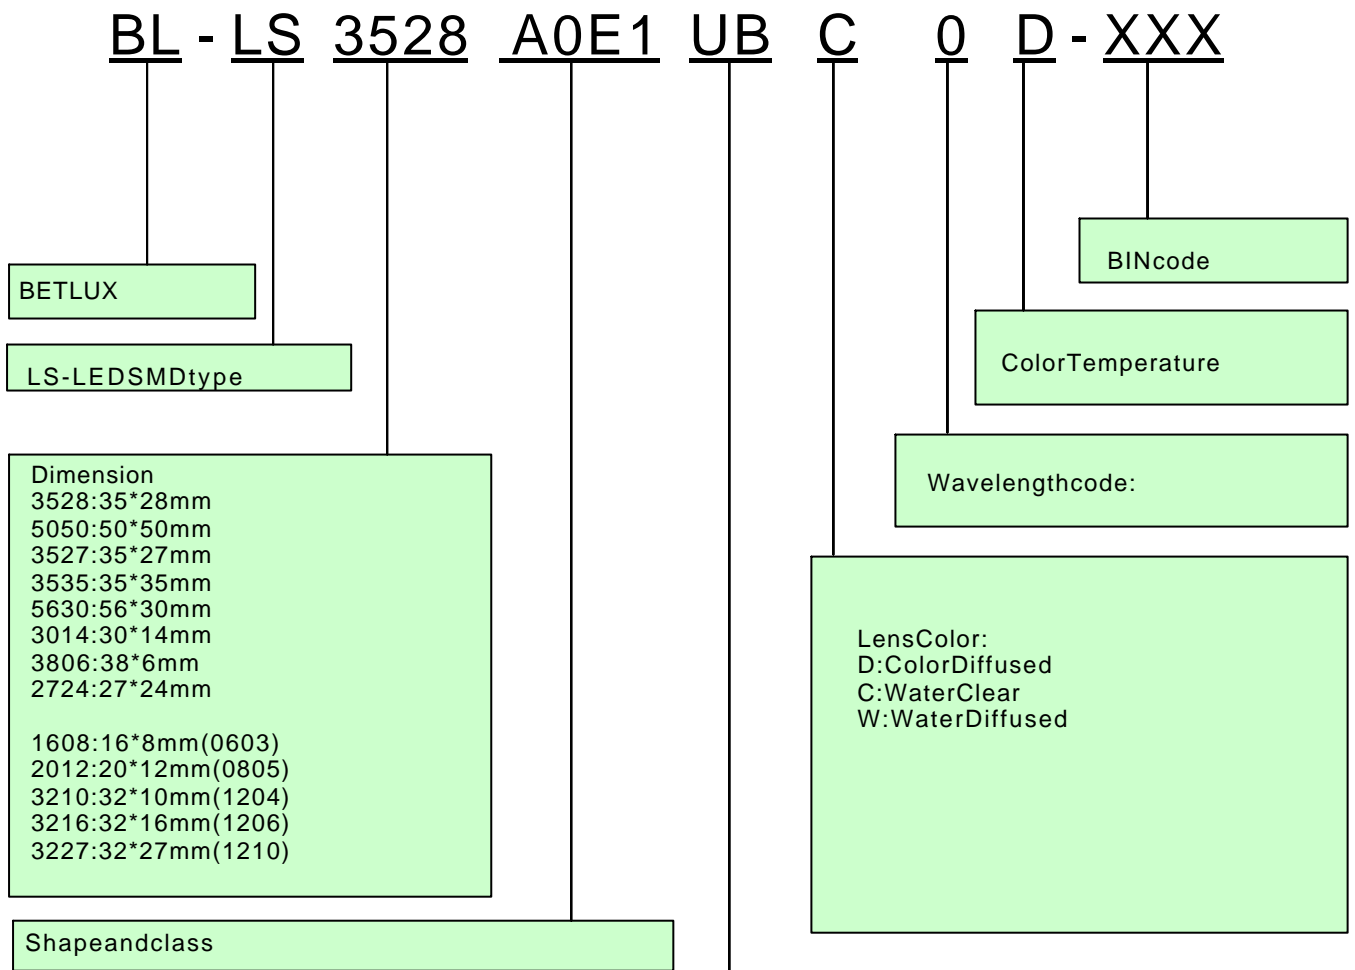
BL - LS 3528 A0E1 UB C 0 D - XXX

BINcode

BETLUX

ColorTemperature

LS-LEDSMDtype

Wavelengthcode:

Dimension
3528:35*28mm
5050:50*50mm
3527:35*27mm
3535:35*35mm
5630:56*30mm
3014:30*14mm
3806:38*6mm
2724:27*24mm

1608:16*8mm(0603)
2012:20*12mm(0805)
3210:32*10mm(1204)
3216:32*16mm(1206)
3227:32*27mm(1210)

LensColor:
D:ColorDiffused
C:WaterClear
W:WaterDiffused

Shapeandclass